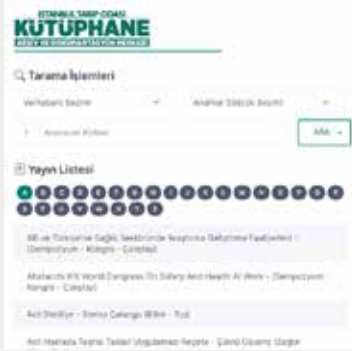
İSTANBUL TABİP ODASI
KÜTÜPHANE
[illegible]

Tarama İşlemleri

Veritabanı Seçimi

Anahtar Sözcük Seçimi

Aranacak Kelime

ARA

Yayın Listesi

AB ve Türkiye'de Sağlık Sektöründe Araştırma Geliştirme Faaliyetleri - (Sempozyum - Kongre - Çalıştay)

Abstracts XIX World Congress On Safety And Health At Work - (Sempozyum - Kongre - Çalıştay)

Acil Dahiliye - Deniz Çakırgöz Bilim - Tıp

Acil Hastada Temel Tedavi Uygulamaları Reçete - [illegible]